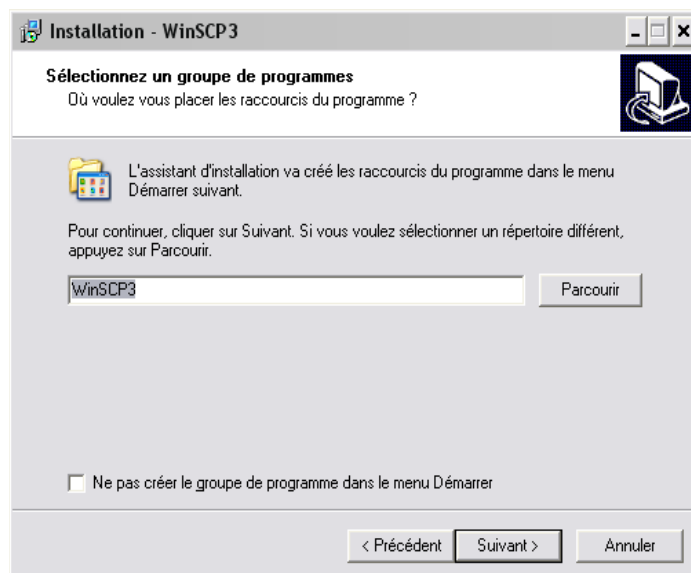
Installation - WinSCP3

Sélectionnez un groupe de programmes
Où voulez vous placer les raccourcis du programme ?

L'assistant d'installation va créé les raccourcis du programme dans le menu Démarrer suivant.

Pour continuer, cliquer sur Suivant. Si vous voulez sélectionner un répertoire différent, appuyez sur Parcourir.

WinSCP3

Parcourir

Ne pas créer le groupe de programme dans le menu Démarrer

< Précédent

Suivant >

Annuler